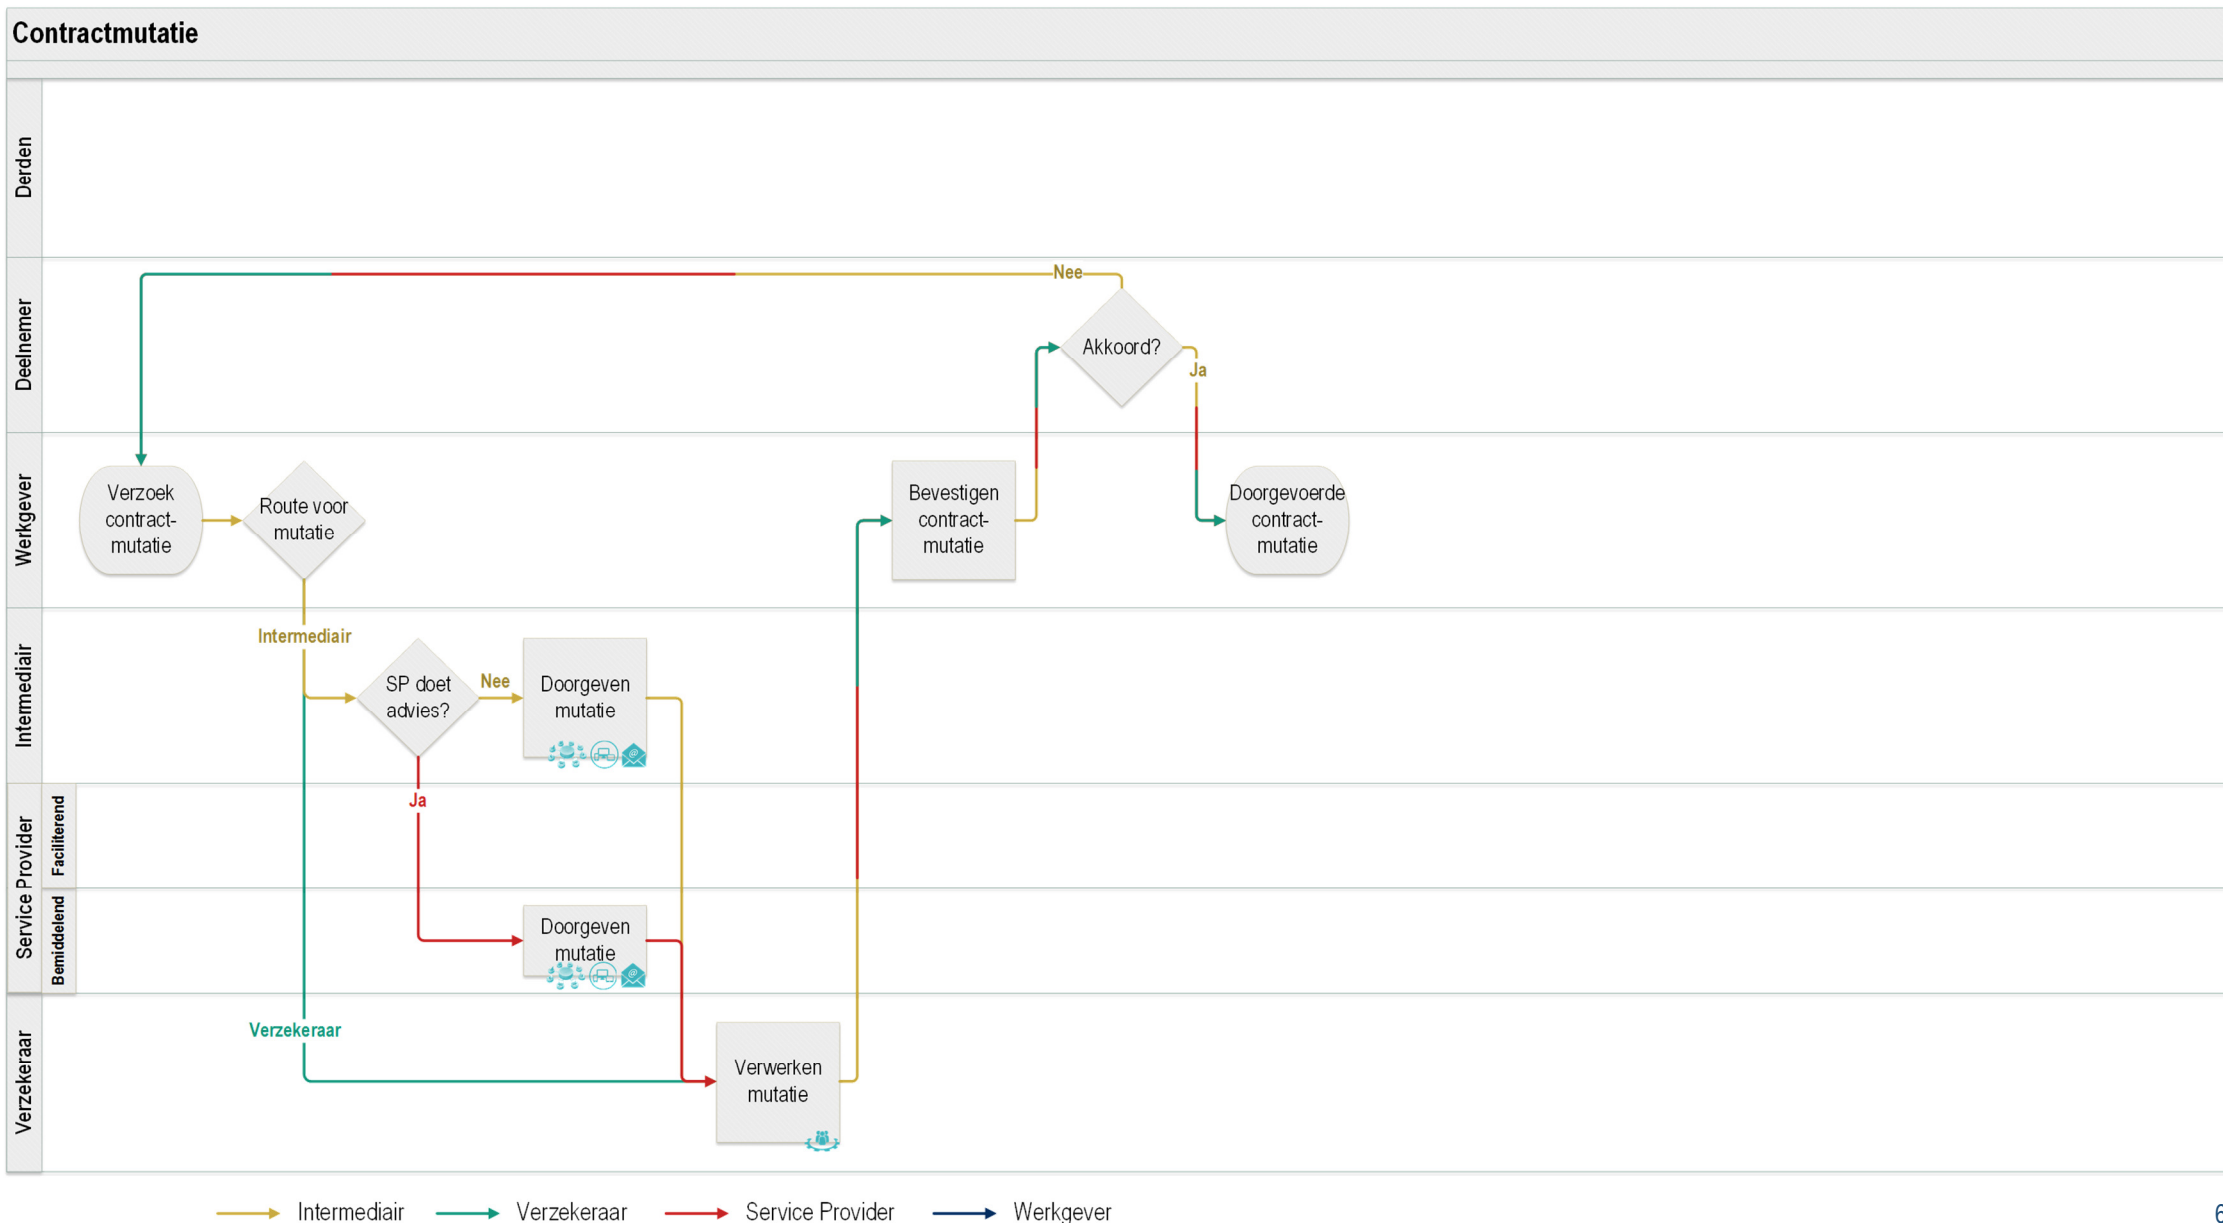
Contractmutatie

Derden

Deelnemer

Werkgever

Intermediair

Service Provider

Faciliterend

Bemiddelend

Verzekeraar

Nee

Akkoord?

Ja

Verzoek contract-mutatie

Route voor mutatie

Bevestigen contract-mutatie

Doorgevoerde contract-mutatie

Intermediair

SP doet advies?

Nee

Doorgeven mutatie

Ja

Doorgeven mutatie

Verzekeraar

Verwerken mutatie

Intermediair Verzekeraar Service Provider Werkgever

6